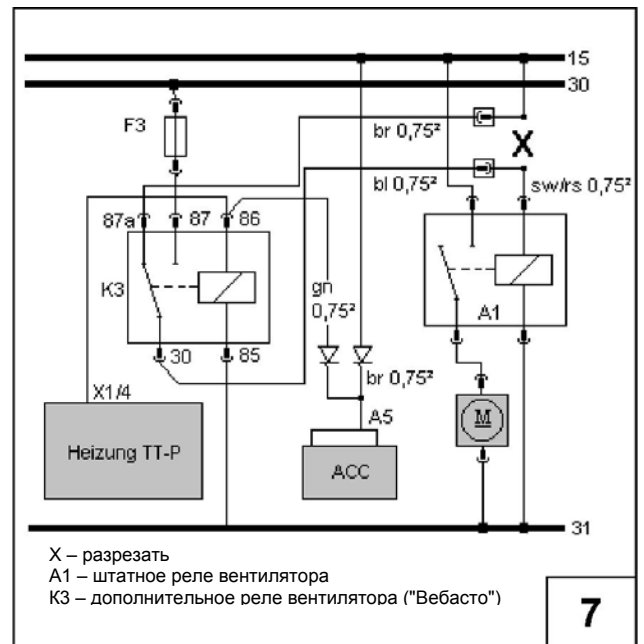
15
30
F3
br 0,75²
X
bl 0,75²
sw/rs 0,75²
87a 87 86
K3
gn
0,75²
A1
30 85
br 0,75²
X1/4
A5
M
Heizung TT-P
ACC
31

X – разрезать
A1 – штатное реле вентилятора
K3 – дополнительное реле вентилятора ("Вебасто")

7